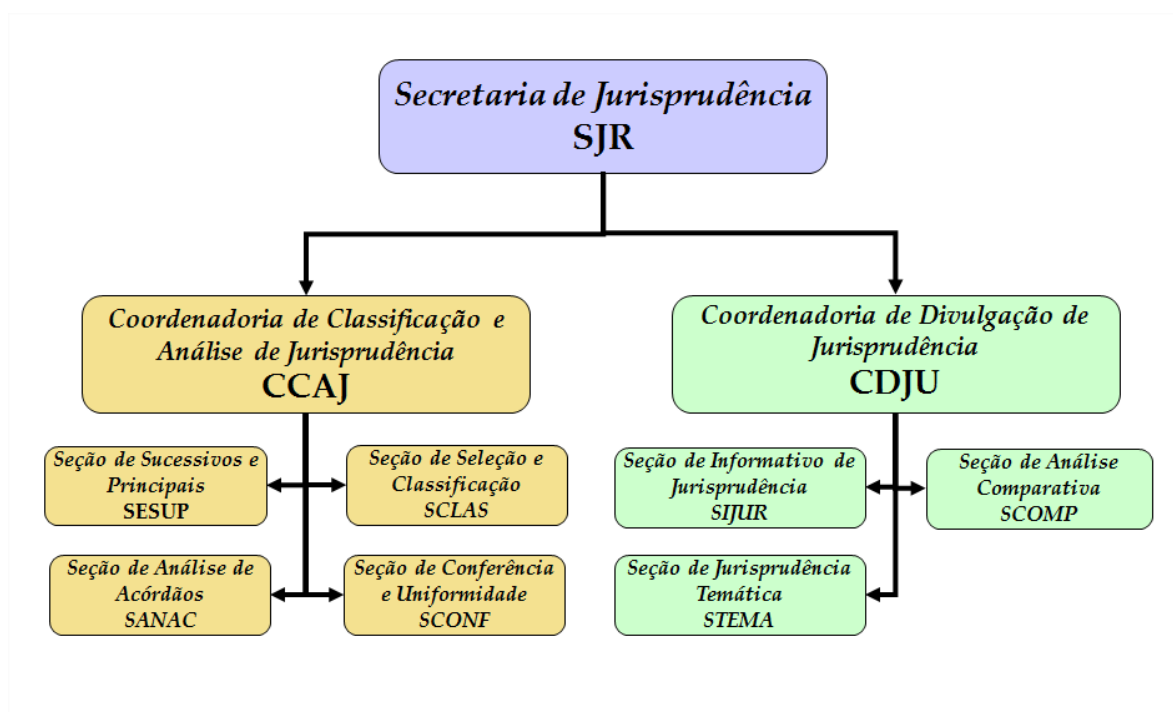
Secretaria de Jurisprudência
SJR

Coordenadoria de Classificação e Análise de Jurisprudência
CCAJ

Seção de Sucessivos e Principais
SESUP

Seção de Seleção e Classificação
SCLAS

Seção de Análise de Acórdãos
SANAC

Seção de Conferência e Uniformidade
SCONF

Coordenadoria de Divulgação de Jurisprudência
CDJU

Seção de Informativo de Jurisprudência
SIJUR

Seção de Análise Comparativa
SCOMP

Seção de Jurisprudência Temática
STEMA